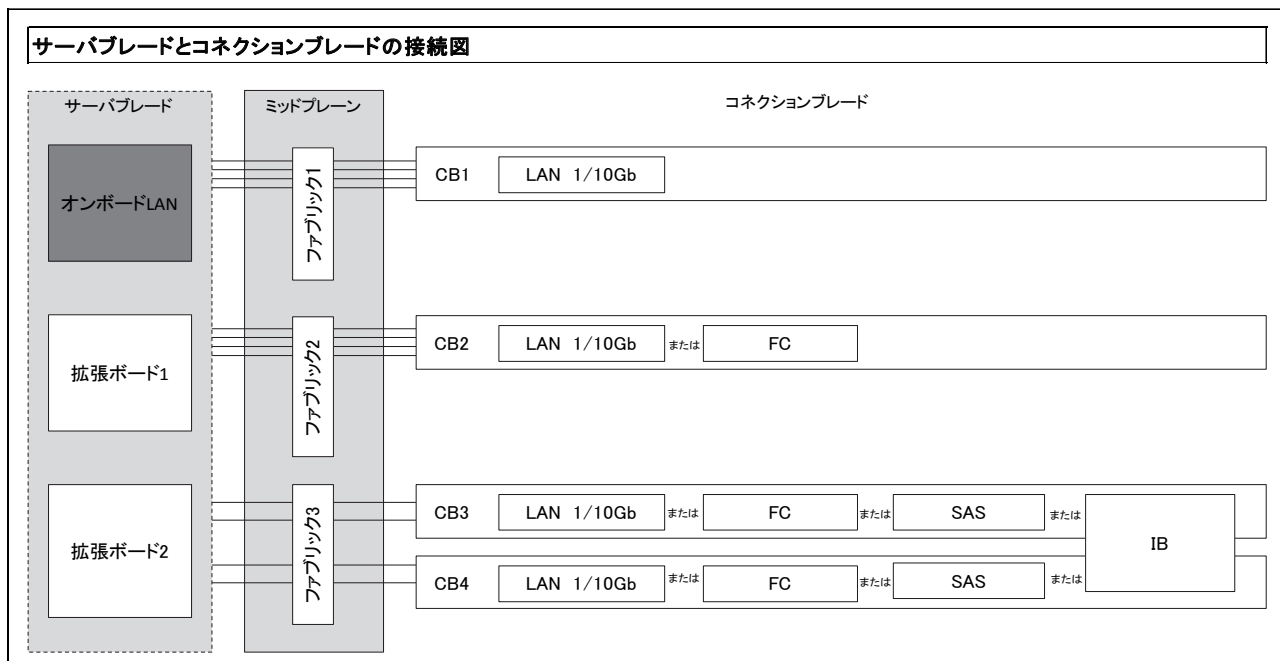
サーバブレードとコネクションブレードの接続図

サーバブレード

ミッドプレーン

コネクションブレード

オンボードLAN

ファブリック1

CB1 LAN 1/10Gb

拡張ボード1

ファブリック2

CB2 LAN 1/10Gb または FC

拡張ボード2

ファブリック3

CB3 LAN 1/10Gb または FC または SAS または

CB4 LAN 1/10Gb または FC または SAS または

IB